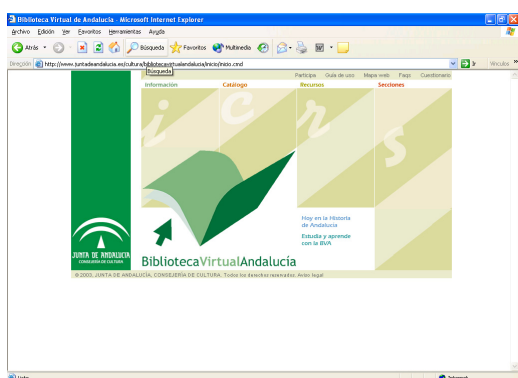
Biblioteca Virtual de Andalucía - Microsoft Internet Explorer

Archivo Edición Ver Favoritos Herramientas Ayuda

Atrás Búsqueda Favoritos Multimedia

Dirección http://www.juntadeandalucia.es/cultura/bibliotecavirtualandalucia/inicio/inicio.cmd Ir Vínculos

Búsqueda

Participa Guía de uso Mapa web Faqs Cuestionario

Información Catálogo Recursos Secciones

i c r s

Hoy en la Historia de Andalucía

Estudia y aprende con la BVA

JUNTA DE ANDALUCIA CONSEJERÍA DE CULTURA

BibliotecaVirtualAndalucía

© 2003, JUNTA DE ANDALUCÍA, CONSEJERÍA DE CULTURA. Todos los derechos reservados. Aviso legal

Listo Internet